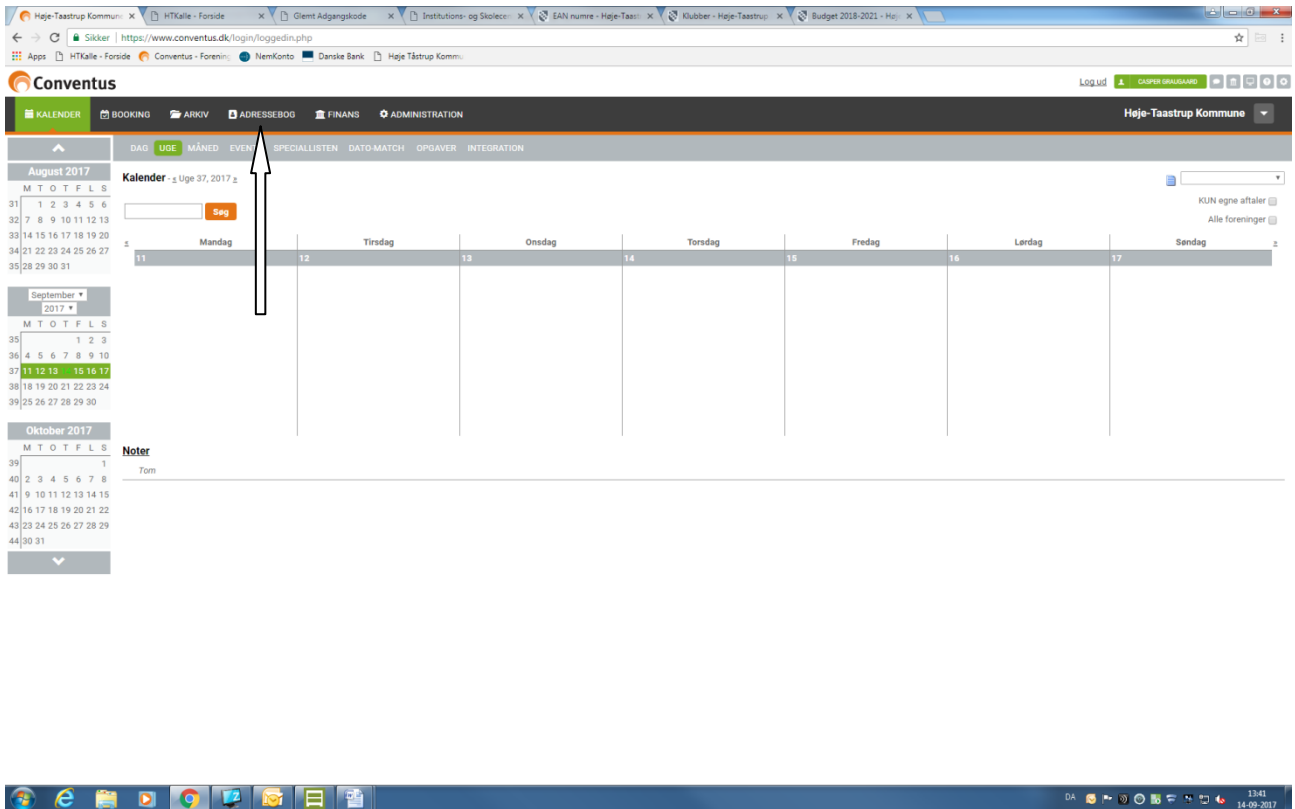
Høje-Taastrup Kommun × | HTKalle - Forside × | Glemt Adgangskode × | Institutions- og Skolecen × | EAN numre - Høje-Taast × | Klubber - Høje-Taastrup × | Budget 2018-2021 - Høj ×

Sikker | https://www.conventus.dk/login/loggedin.php

Apps | HTKalle - Forside | Conventus - Forening | NemKonto | Danske Bank | Høje Tåstrup Kommu

Conventus

Log ud | CASPER GRAUGAARD

KALENDER | BOOKING | ARKIV | ADRESSEBOG | FINANS | ADMINISTRATION

Høje-Taastrup Kommune

DAG | UGE | MÅNED | EVENT | SPECIALLISTEN | DATO-MATCH | OPGAVER | INTEGRATION

August 2017
M T O T F L S
31 1 2 3 4 5 6
32 7 8 9 10 11 12 13
33 14 15 16 17 18 19 20
34 21 22 23 24 25 26 27
35 28 29 30 31

September
2017
M T O T F L S
35 1 2 3
36 4 5 6 7 8 9 10
37 11 12 13 14 15 16 17
38 18 19 20 21 22 23 24
39 25 26 27 28 29 30

Oktober 2017
M T O T F L S
39 1
40 2 3 4 5 6 7 8
41 9 10 11 12 13 14 15
42 16 17 18 19 20 21 22
43 23 24 25 26 27 28 29
44 30 31

Kalender - ≤ Uge 37, 2017 ≥

Søg

KUN egne aftaler
Alle foreninger

| ≤ Mandag | Tirsdag | Onsdag | Torsdag | Fredag | Lørdag | Søndag ≥ |
|---|---|---|---|---|---|---|
| 11 | 12 | 13 | 14 | 15 | 16 | 17 |

Noter
Tom

DA 13:41 14-09-2017